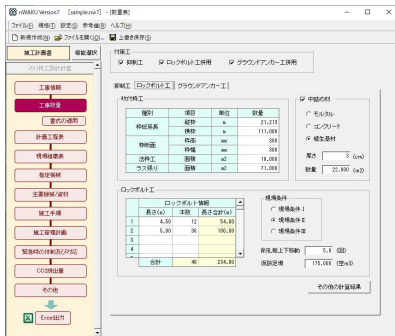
nWAKU Version7 [sample.nw7] - [数量表]

ファイル(F) 積増(T) 設定(S) 参考値(R) ヘルプ(H)

新規作成(N) ファイルを開く(O)... 上書き保存(S)

施工計画書 個数選択

のり面工設計計算

工事概要

工事数量

書式の適用

計画工程表

現場組織表

指定機械

主要資材/資材

施工手順

施工管理計画

緊急時の体制及び対応

CO2排出量

その他

Excel出力

対策工

抑制工 ロックボルト工併用 グラウンドアンカー工併用

斜面工 ロックボルト工 グラウンドアンカー工

枠が枠工

| 種別 | 項目 | 単位 | 数量 |
|---|---|---|---|
| 枠組延長 | 縦枠 | m | 21.210 |
| | 横枠 | m | 111.000 |
| 枠断面 | 枠高 | mm | 300 |
| | 枠幅 | mm | 300 |
| 法枠工 | 面積 | m2 | 10.000 |
| ラス張り | 面積 | m2 | 71.000 |

中詰め材

モルタル

コンクリート

植生基材

厚さ 3 (cm)

数量 22.800 (m2)

ロックボルト工

| | ロックボルト情報 | | |
|---|---|---|---|
| | 長さ(m) | 本数 | 長さ合計(m) |
| 1 | 4.50 | 12 | 54.00 |
| 2 | 5.00 | 36 | 180.00 |
| 3 | | | |
| 4 | | | |
| 5 | | | |
| 合計 | | 48 | 234.00 |

現場条件

現場条件 I

現場条件 II

現場条件 III

削孔機上下移動 5.0 (回)

仮設足場 175.000 (空m3)

その他の計算結果